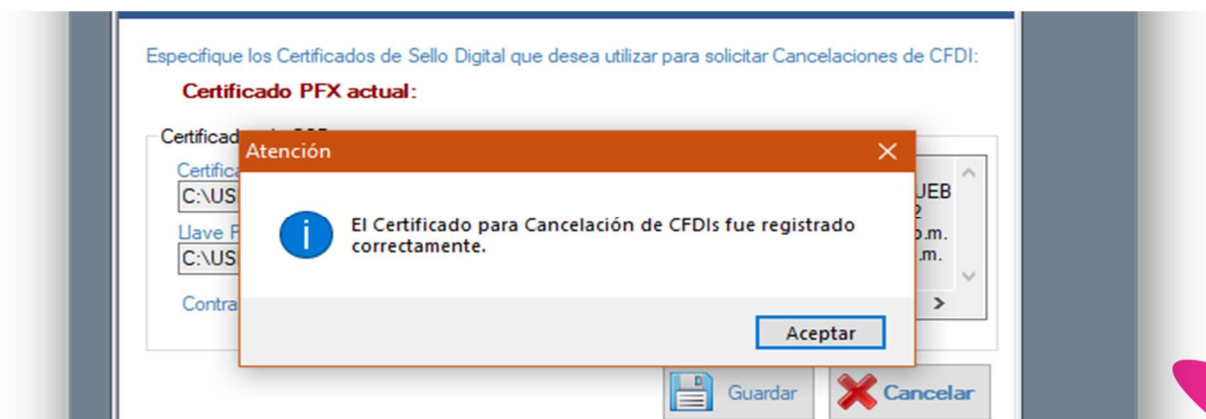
Especifique los Certificados de Sello Digital que desea utilizar para solicitar Cancelaciones de CFDI:

Certificado PFX actual:

Certificad

Certifica

C:\US

Llave P

C:\US

Contra

UEB

2

p.m.

.m.

Atención

El Certificado para Cancelación de CFDIs fue registrado correctamente.

Aceptar

Guardar

Cancelar